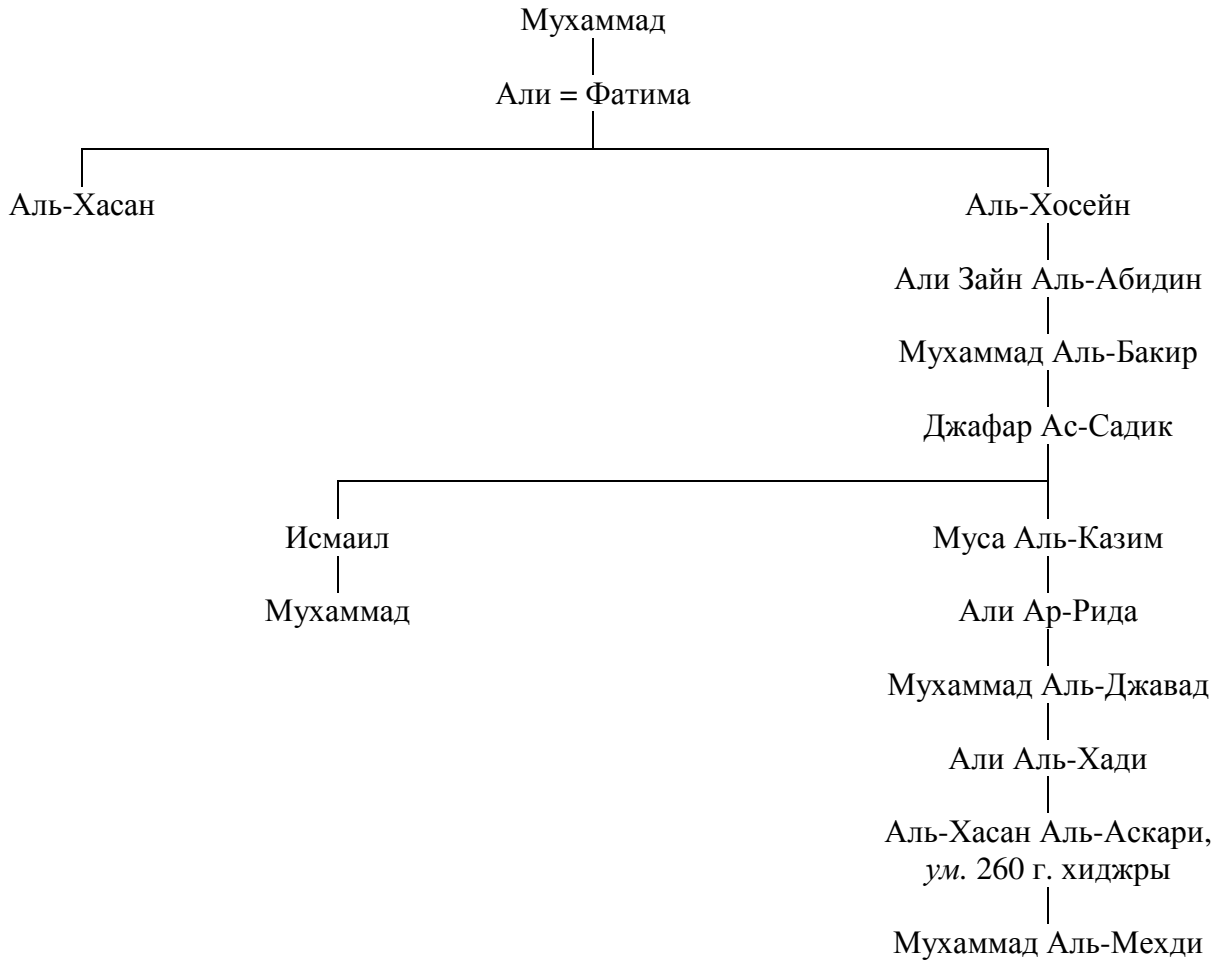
Мухаммад

Али = Фатима

Аль-Хасан

Аль-Хосейн

Али Зайн Аль-Абидин

Мухаммад Аль-Бакир

Джафар Ас-Садик

Исмаил

Мухаммад

Муса Аль-Казим

Али Ар-Рида

Мухаммад Аль-Джавад

Али Аль-Хади

Аль-Хасан Аль-Аскари, *ум.* 260 г. хиджры

Мухаммад Аль-Мехди